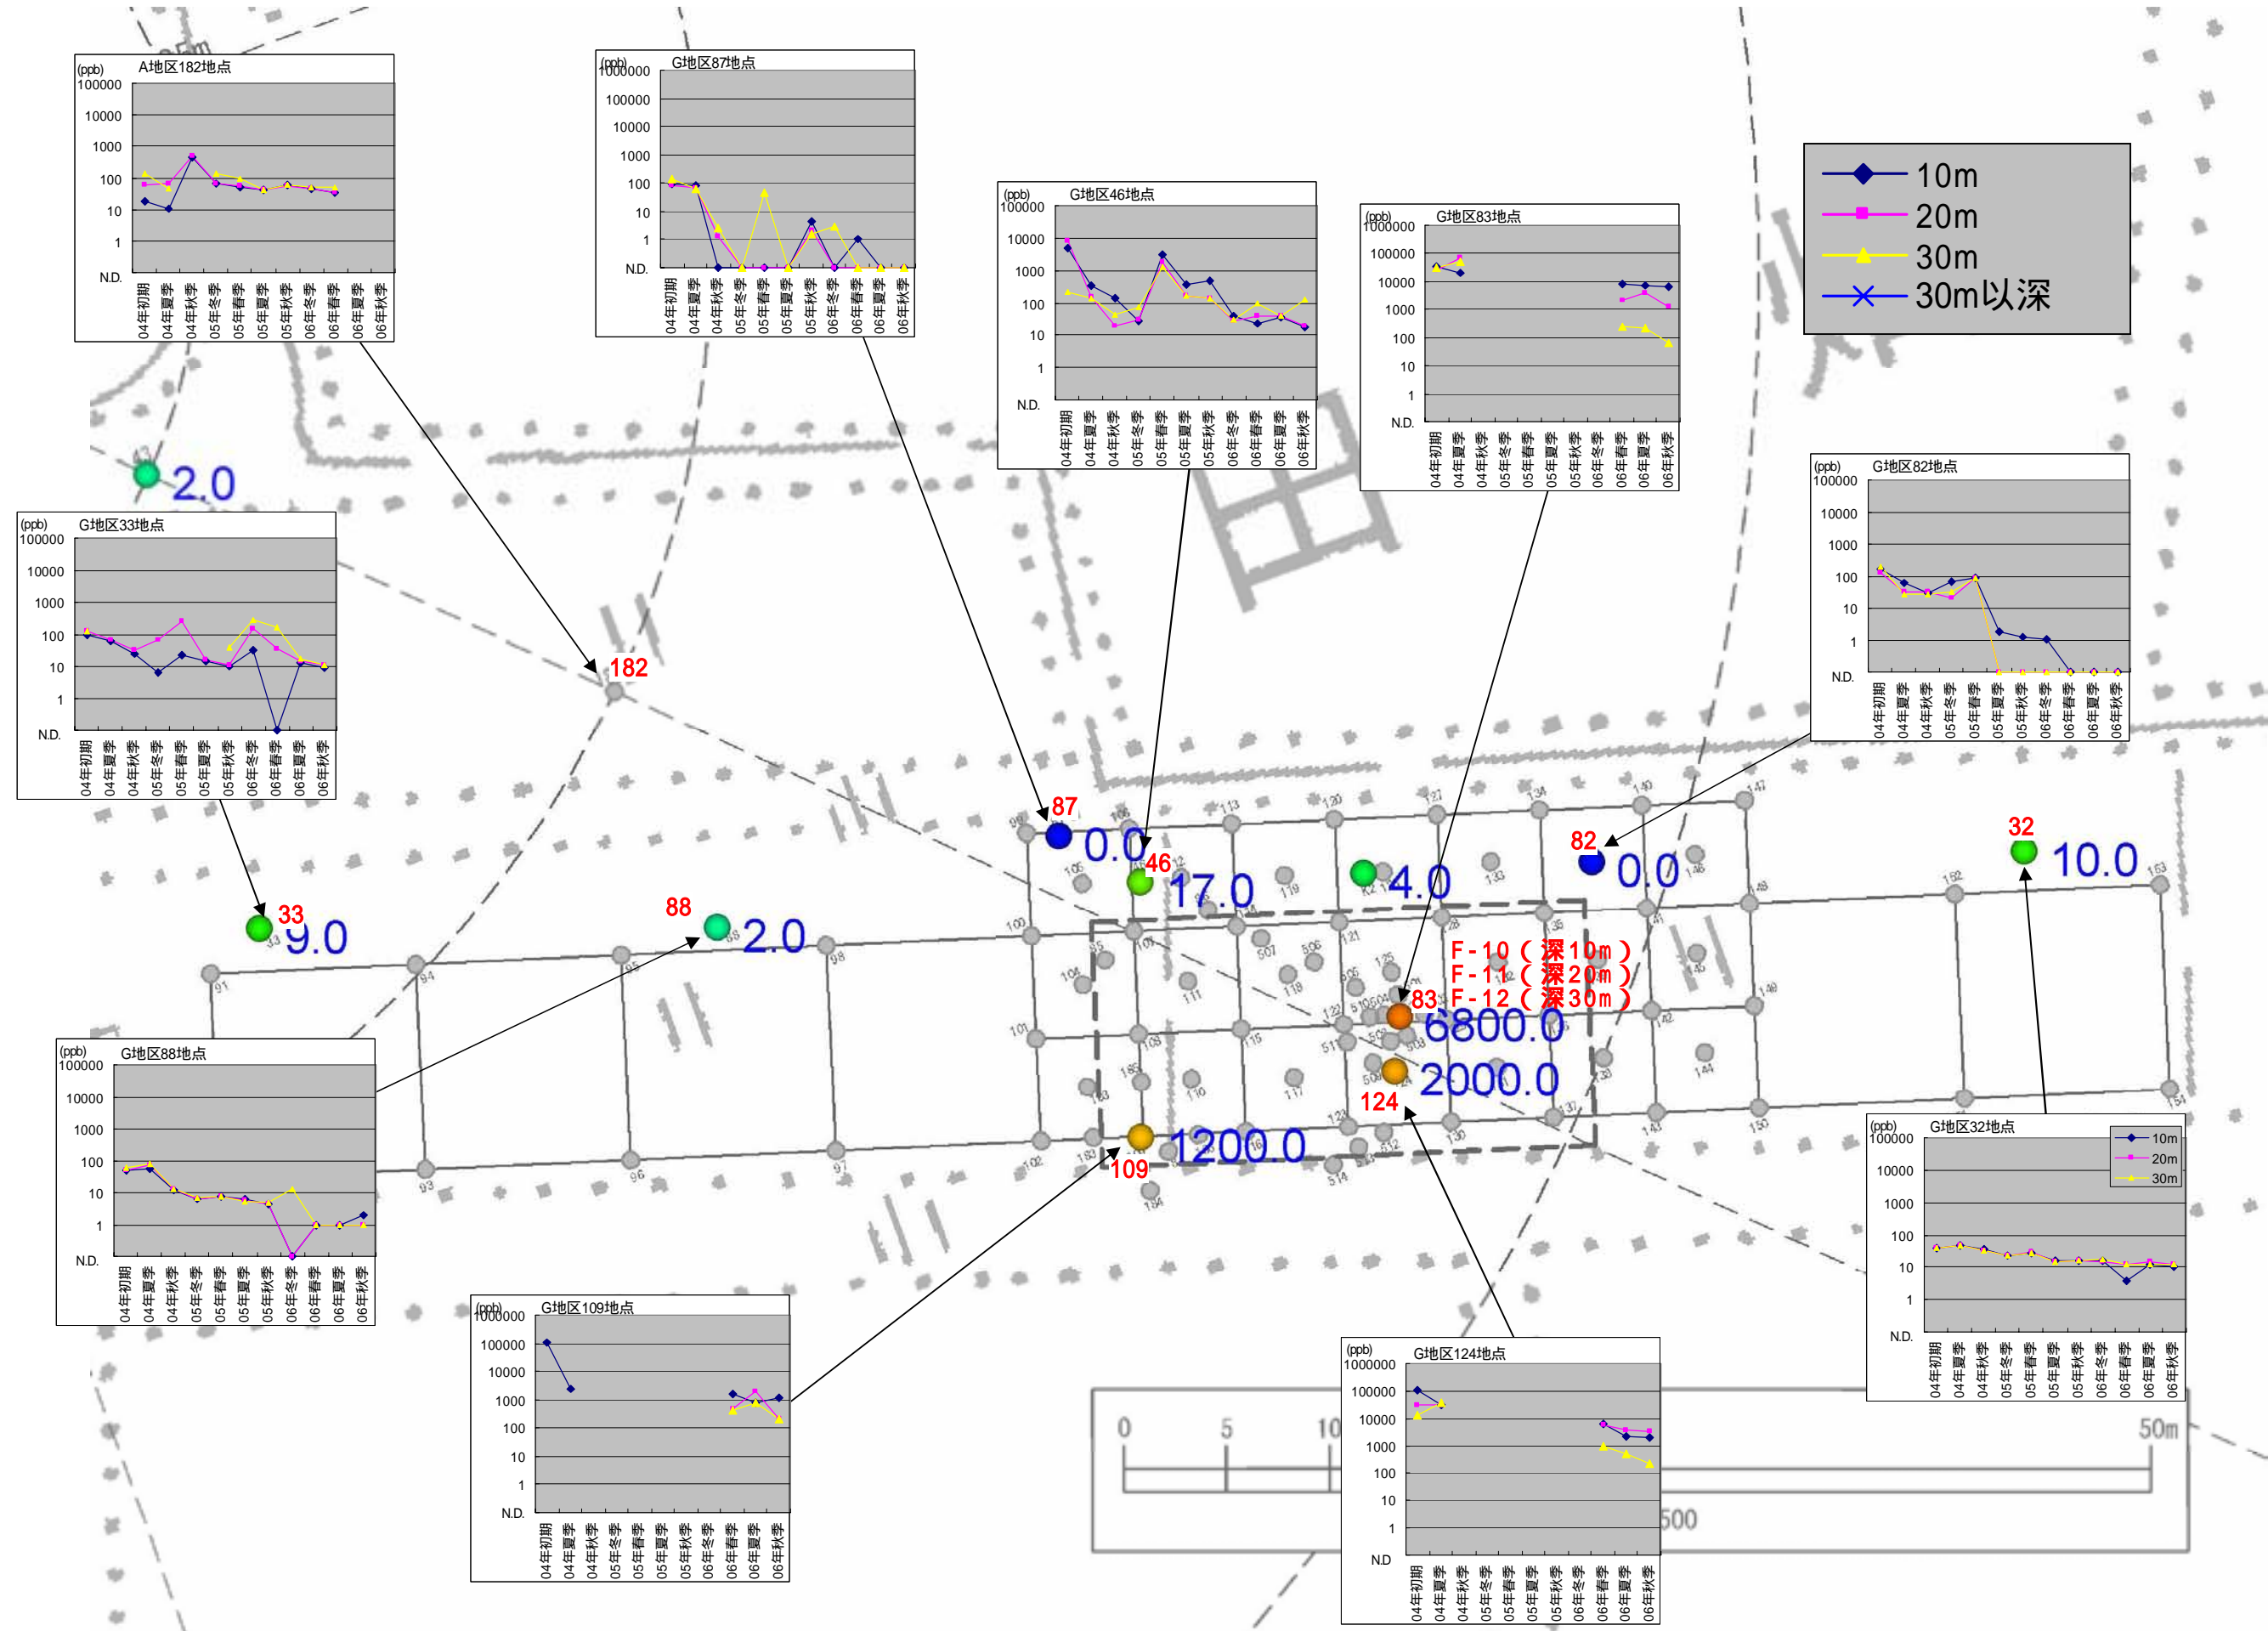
(ppb) A地区182地点
100000
10000
1000
100
10
1
N.D.
04年初期 04年夏季 04年秋季 05年冬季 05年春季 05年夏季 05年秋季 06年冬季 06年春季 06年夏季 06年秋季

(ppb) G地区87地点
1000000
100000
10000
1000
100
10
1
N.D.
04年初期 04年夏季 04年秋季 05年冬季 05年春季 05年夏季 05年秋季 06年冬季 06年春季 06年夏季 06年秋季

(ppb) G地区46地点
100000
10000
1000
100
10
1
N.D.
04年初期 04年夏季 04年秋季 05年冬季 05年春季 05年夏季 05年秋季 06年冬季 06年春季 06年夏季 06年秋季

(ppb) G地区83地点
1000000
100000
10000
1000
100
10
1
N.D.
04年初期 04年夏季 04年秋季 05年冬季 05年春季 05年夏季 05年秋季 06年冬季 06年春季 06年夏季 06年秋季

10m
20m
30m
30m以深

2.0

(ppb) G地区33地点
100000
10000
1000
100
10
1
N.D.
04年初期 04年夏季 04年秋季 05年冬季 05年春季 05年夏季 05年秋季 06年冬季 06年春季 06年夏季 06年秋季

(ppb) G地区82地点
100000
10000
1000
100
10
1
N.D.
04年初期 04年夏季 04年秋季 05年冬季 05年春季 05年夏季 05年秋季 06年冬季 06年春季 06年夏季 06年秋季

182
87 0.0
46 17.0
4.0
82 0.0
32 10.0
33 9.0
88 2.0
F-10（深10m）
F-11（深20m）
F-12（深30m）
83 6800.0
2000.0
124
109 1200.0

(ppb) G地区88地点
100000
10000
1000
100
10
1
N.D.
04年初期 04年夏季 04年秋季 05年冬季 05年春季 05年夏季 05年秋季 06年冬季 06年春季 06年夏季 06年秋季

(ppb) G地区32地点
10m
20m
30m
100000
10000
1000
100
10
1
N.D.
04年初期 04年夏季 04年秋季 05年冬季 05年春季 05年夏季 05年秋季 06年冬季 06年春季 06年夏季 06年秋季

(ppb) G地区109地点
1000000
100000
10000
1000
100
10
1
N.D.
04年初期 04年夏季 04年秋季 05年冬季 05年春季 05年夏季 05年秋季 06年冬季 06年春季 06年夏季 06年秋季

(ppb) G地区124地点
1000000
100000
10000
1000
100
10
1
N.D
04年初期 04年夏季 04年秋季 05年冬季 05年春季 05年夏季 05年秋季 06年冬季 06年春季 06年夏季 06年秋季

0 5 10 50m
500